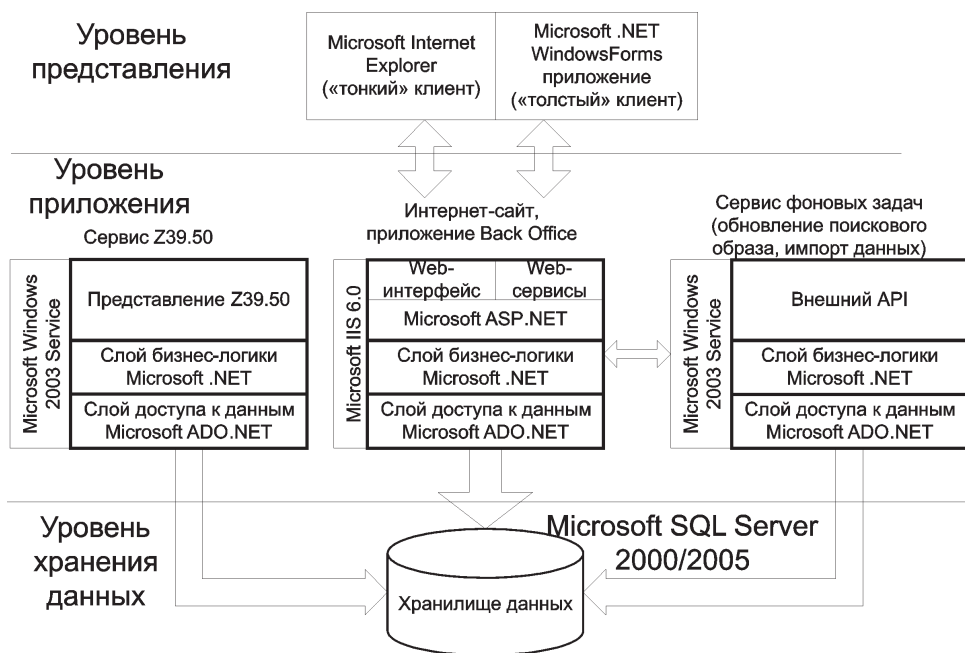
Уровень представления

Microsoft Internet Explorer («тонкий» клиент)

Microsoft .NET WindowsForms приложение («толстый» клиент)

Уровень приложения

Сервис Z39.50

Microsoft Windows 2003 Service

Представление Z39.50

Слой бизнес-логики Microsoft .NET

Слой доступа к данным Microsoft ADO.NET

Интернет-сайт, приложение Back Office

Microsoft IIS 6.0

Web-интерфейс

Web-сервисы

Microsoft ASP.NET

Слой бизнес-логики Microsoft .NET

Слой доступа к данным Microsoft ADO.NET

Сервис фоновых задач (обновление поискового образа, импорт данных)

Microsoft Windows 2003 Service

Внешний API

Слой бизнес-логики Microsoft .NET

Слой доступа к данным Microsoft ADO.NET

Уровень хранения данных

Microsoft SQL Server 2000/2005

Хранилище данных